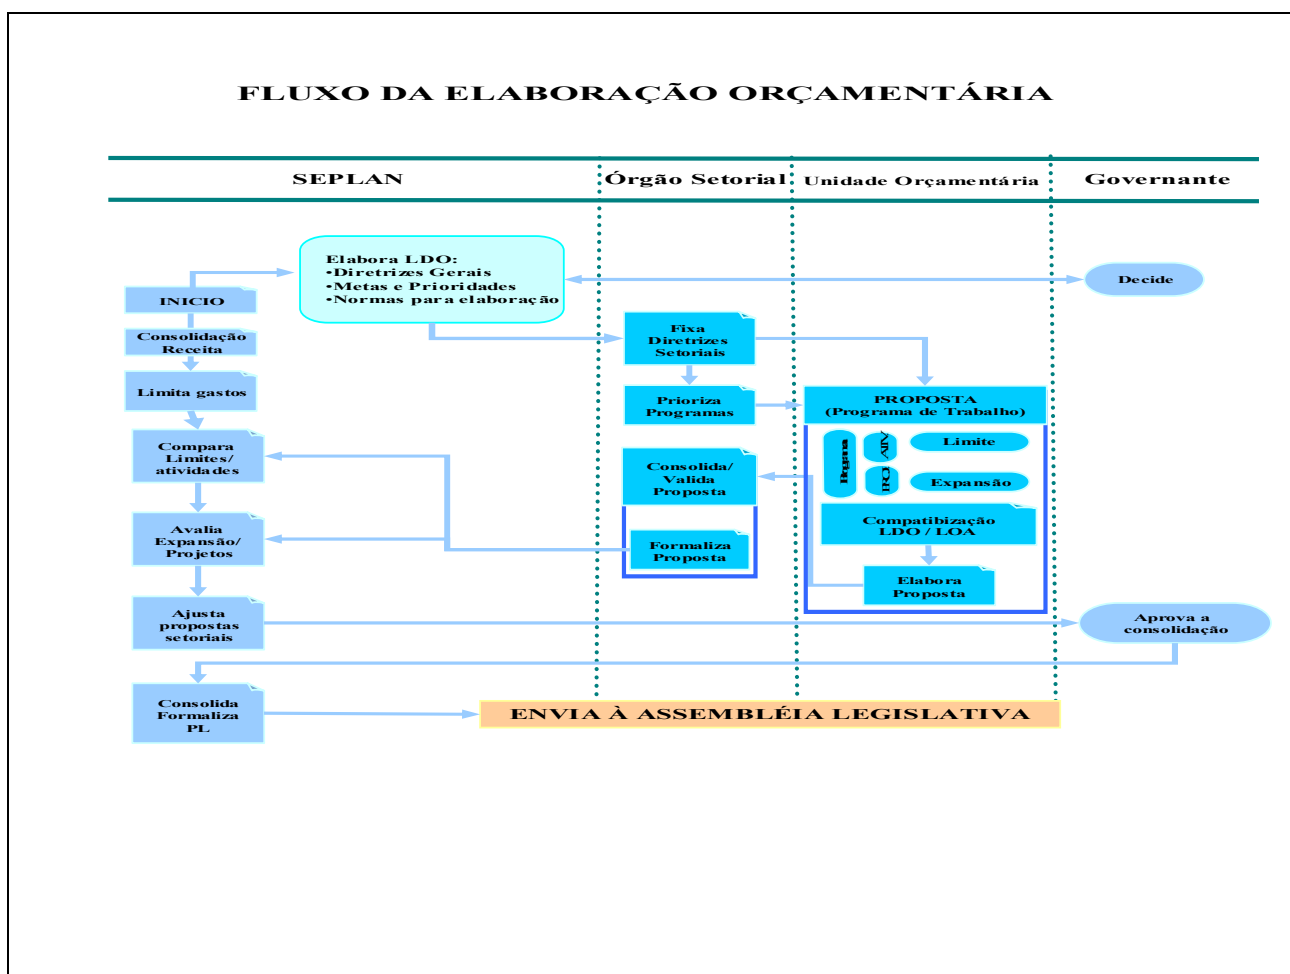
FLUXO DA ELABORAÇÃO ORÇAMENTÁRIA

SEPLAN

Órgão Setorial

Unidade Orçamentária

Governante

Elabora LDO:
•Diretrizes Gerais
•Metas e Prioridades
•Normas para elaboração

Decide

INICIO

Consolidação Receita

Limita gastos

Compara Limites/ atividades

Avalia Expansão/ Projetos

Ajusta propostas setoriais

Consolida Formaliza PL

Fixa Diretrizes Setoriais

Prioriza Programas

Consolida/ Valida Proposta

Formaliza Proposta

PROPOSTA (Programa de Trabalho)

Progama

ATIV

PROJ

Limite

Expansão

Compatibização LDO / LOA

Elabora Proposta

Aprova a consolidação

ENVIA À ASSEMBLÉIA LEGISLATIVA